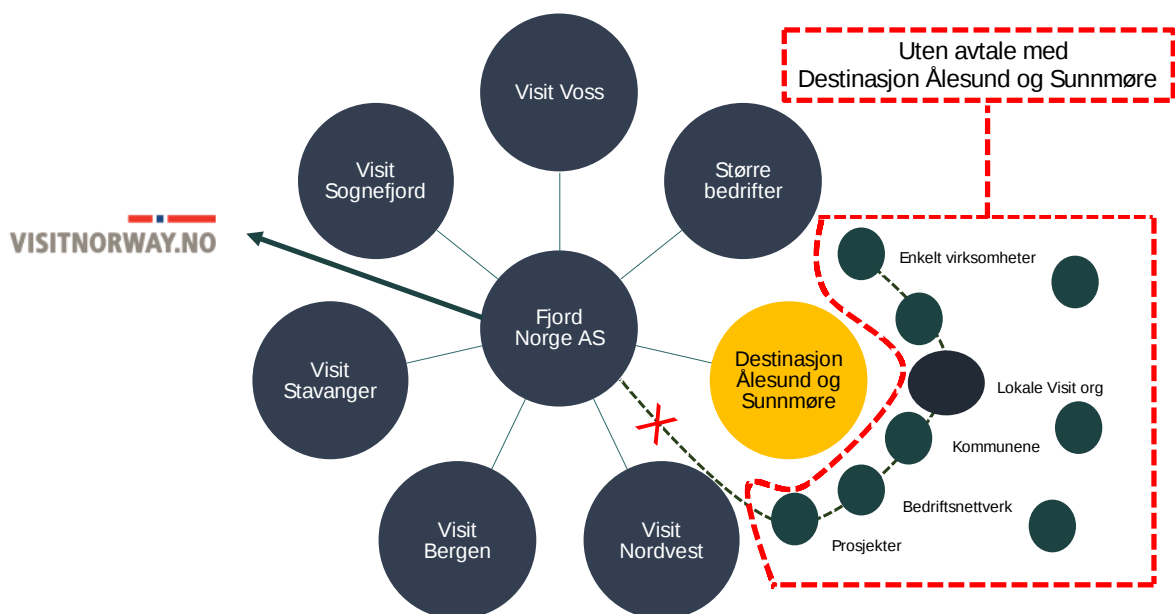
Uten avtale med Destinasjon Ålesund og Sunnmøre

Visit Voss

Visit Sognefjord

Større bedrifter

VISITNORWAY.NO

Fjord Norge AS

Visit Stavanger

Destinasjon Ålesund og Sunnmøre

Visit Bergen

Visit Nordvest

Enkelt virksomheter

Lokale Visit org

Kommunene

Bedriftsnettverk

Prosjekter